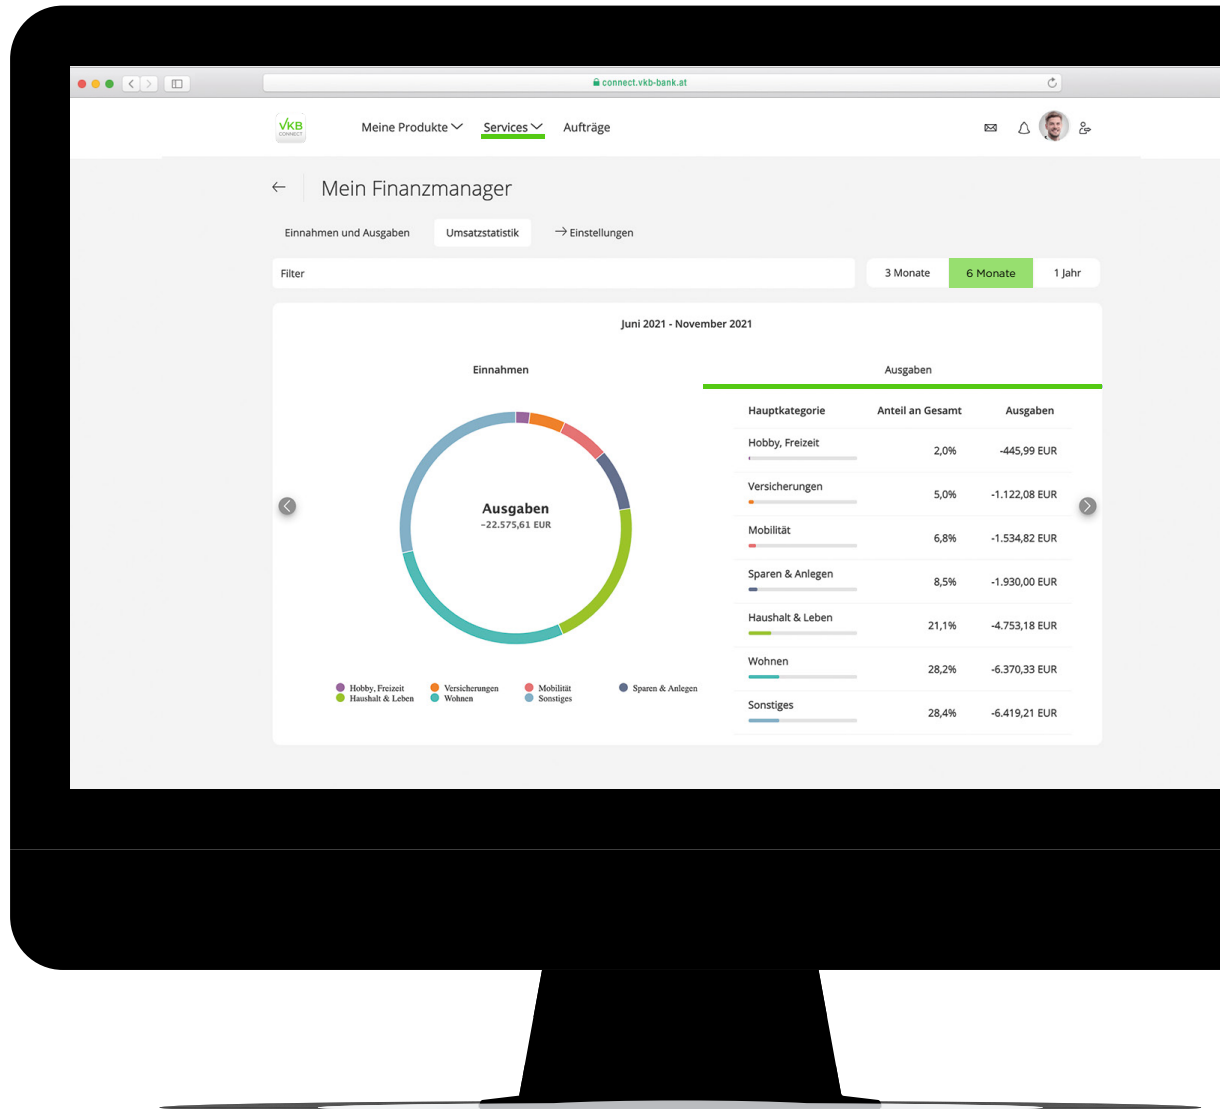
connect.vkb-bank.at

VKB CONNECT

Meine Produkte Services Aufträge

Mein Finanzmanager

Einnahmen und Ausgaben Umsatzstatistik Einstellungen

Filter

3 Monate 6 Monate 1 Jahr

Juni 2021 - November 2021

Einnahmen

Ausgaben

Ausgaben
-22.575,61 EUR

Hobby, Freizeit Versicherungen Mobilität Sparen & Anlegen
Haushalt & Leben Wohnen Sonstiges

| Hauptkategorie | Anteil an Gesamt | Ausgaben |
|---|---|---|
| Hobby, Freizeit | 2,0% | -445,99 EUR |
| Versicherungen | 5,0% | -1.122,08 EUR |
| Mobilität | 6,8% | -1.534,82 EUR |
| Sparen & Anlegen | 8,5% | -1.930,00 EUR |
| Haushalt & Leben | 21,1% | -4.753,18 EUR |
| Wohnen | 28,2% | -6.370,33 EUR |
| Sonstiges | 28,4% | -6.419,21 EUR |